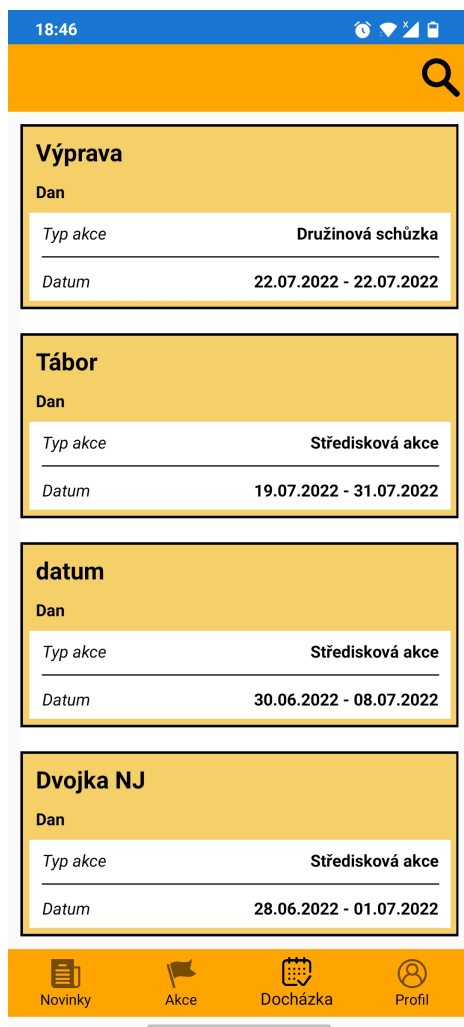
18:46

Výprava

Dan

| Typ akce | Družinová schůzka |
|---|---|
| Datum | 22.07.2022 - 22.07.2022 |

Tábor

Dan

| Typ akce | Středisková akce |
|---|---|
| Datum | 19.07.2022 - 31.07.2022 |

datum

Dan

| Typ akce | Středisková akce |
|---|---|
| Datum | 30.06.2022 - 08.07.2022 |

Dvojka NJ

Dan

| Typ akce | Středisková akce |
|---|---|
| Datum | 28.06.2022 - 01.07.2022 |

Novinky Akce Docházka Profil